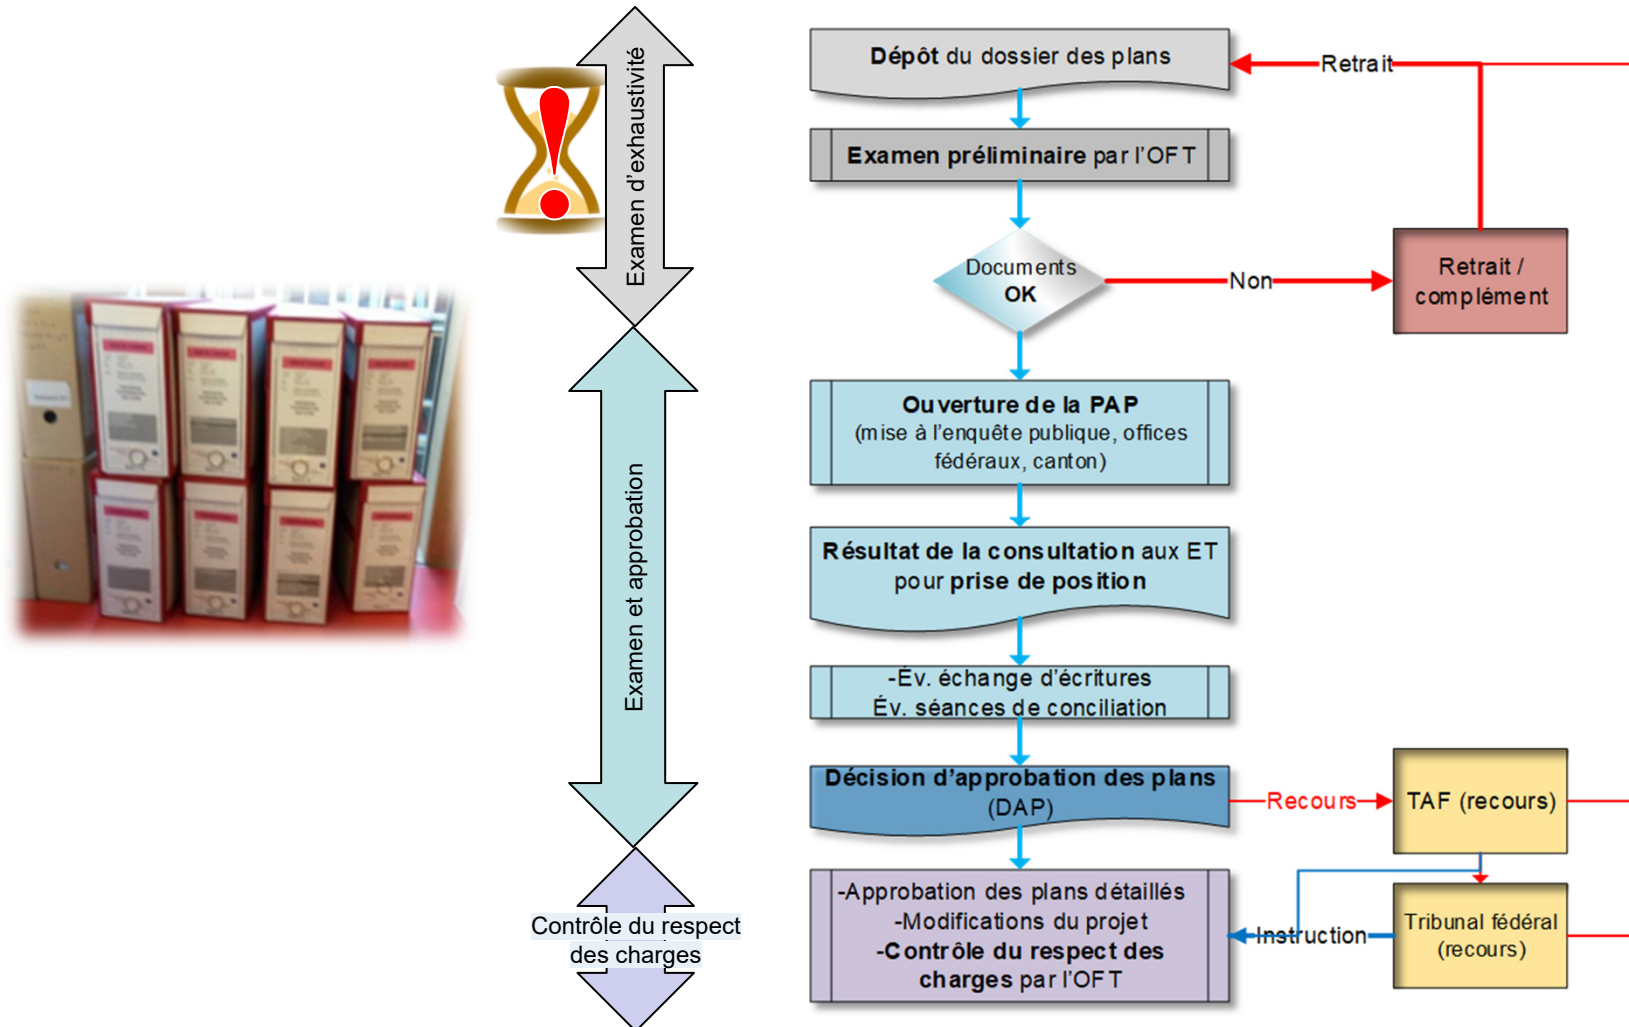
Examen d'exhaustivité

Examen et approbation

Contrôle du respect des charges

Dépôt du dossier des plans

Retrait

Examen préliminaire par l'OFT

Documents OK

Non

Retrait / complément

Ouverture de la PAP
(mise à l'enquête publique, offices fédéraux, canton)

Résultat de la consultation aux ET pour prise de position

-Év. échange d'écritures
Év. séances de conciliation

Décision d'approbation des plans (DAP)

Recours

TAF (recours)

-Approbation des plans détaillés
-Modifications du projet
-Contrôle du respect des charges par l'OFT

Instruction

Tribunal fédéral (recours)